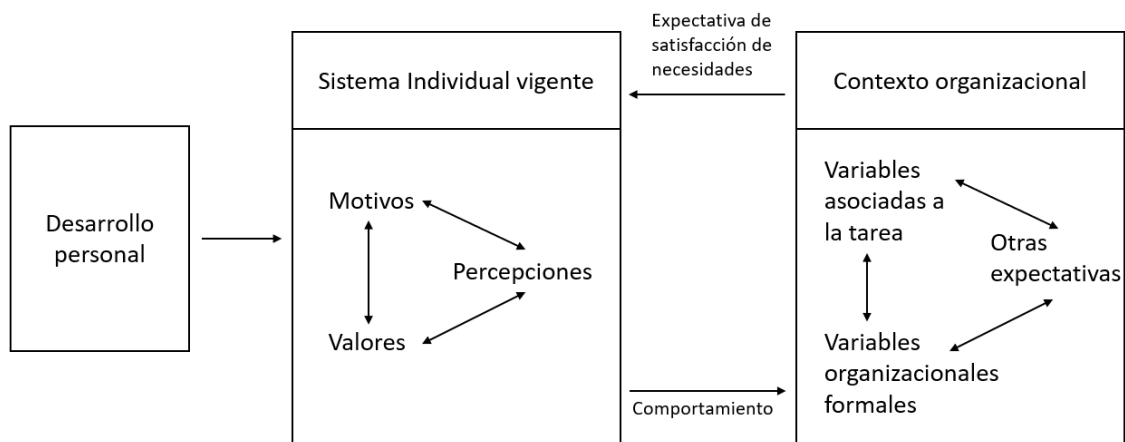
Desarrollo personal

Sistema Individual vigente

Motivos

Percepciones

Valores

Expectativa de satisfacción de necesidades

Comportamiento

Contexto organizacional

Variables asociadas a la tarea

Otras expectativas

Variables organizacionales formales